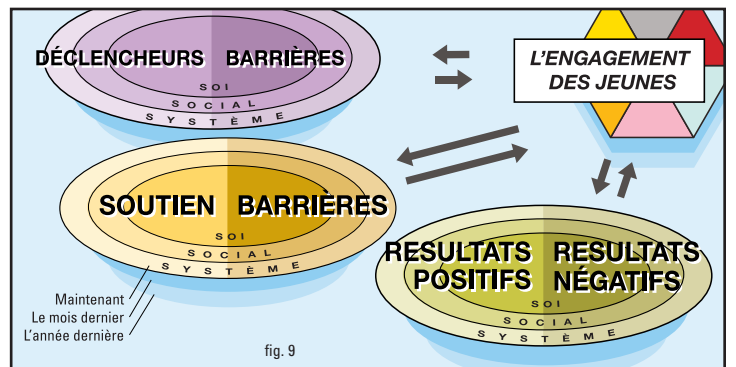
DÉCLENCHEURS BARRIÈRES
SOI
SOCIAL
SYSTÈME

L'ENGAGEMENT DES JEUNES

SOUTIEN BARRIÈRES
SOI
SOCIAL
SYSTÈME

RESULTATS POSITIFS RESULTATS NÉGATIFS
SOI
SOCIAL
SYSTÈME

Maintenant
Le mois dernier
L'année dernière

fig. 9